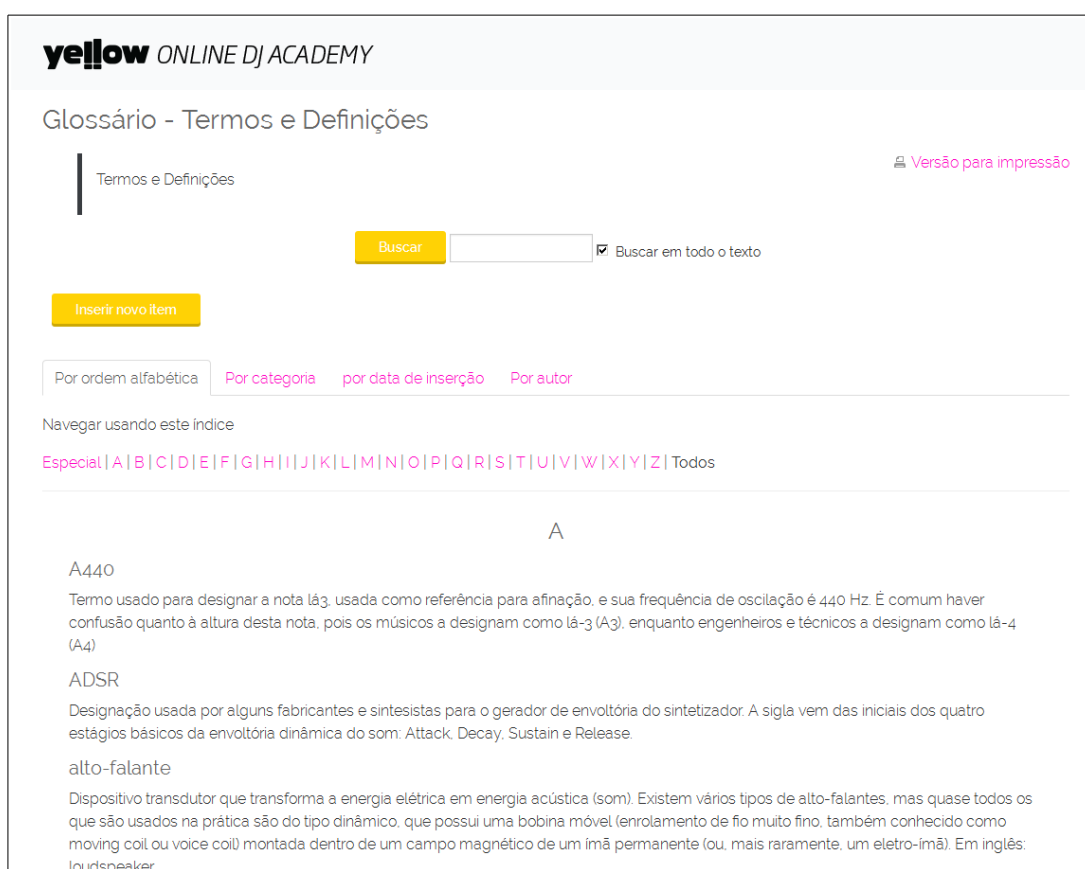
yellow ONLINE DJ ACADEMY

Glossário - Termos e Definições

Termos e Definições

Versão para impressão

Buscar

Buscar em todo o texto

Inserir novo ítem

Por ordem alfabética | Por categoria | por data de inserção | Por autor

Navegar usando este índice

Especial | A | B | C | D | E | F | G | H | I | J | K | L | M | N | O | P | Q | R | S | T | U | V | W | X | Y | Z | Todos

A

A440

Termo usado para designar a nota lá3, usada como referência para afinação, e sua frequência de oscilação é 440 Hz. É comum haver confusão quanto à altura desta nota, pois os músicos a designam como lá-3 (A3), enquanto engenheiros e técnicos a designam como lá-4 (A4)

ADSR

Designação usada por alguns fabricantes e sintesistas para o gerador de envoltória do sintetizador. A sigla vem das iniciais dos quatro estágios básicos da envoltória dinâmica do som: Attack, Decay, Sustain e Release.

alto-falante

Dispositivo transdutor que transforma a energia elétrica em energia acústica (som). Existem vários tipos de alto-falantes, mas quase todos os que são usados na prática são do tipo dinâmico, que possui uma bobina móvel (enrolamento de fio muito fino, também conhecido como moving coil ou voice coil) montada dentro de um campo magnético de um ímã permanente (ou, mais raramente, um eletro-ímã). Em inglês: loudspeaker.